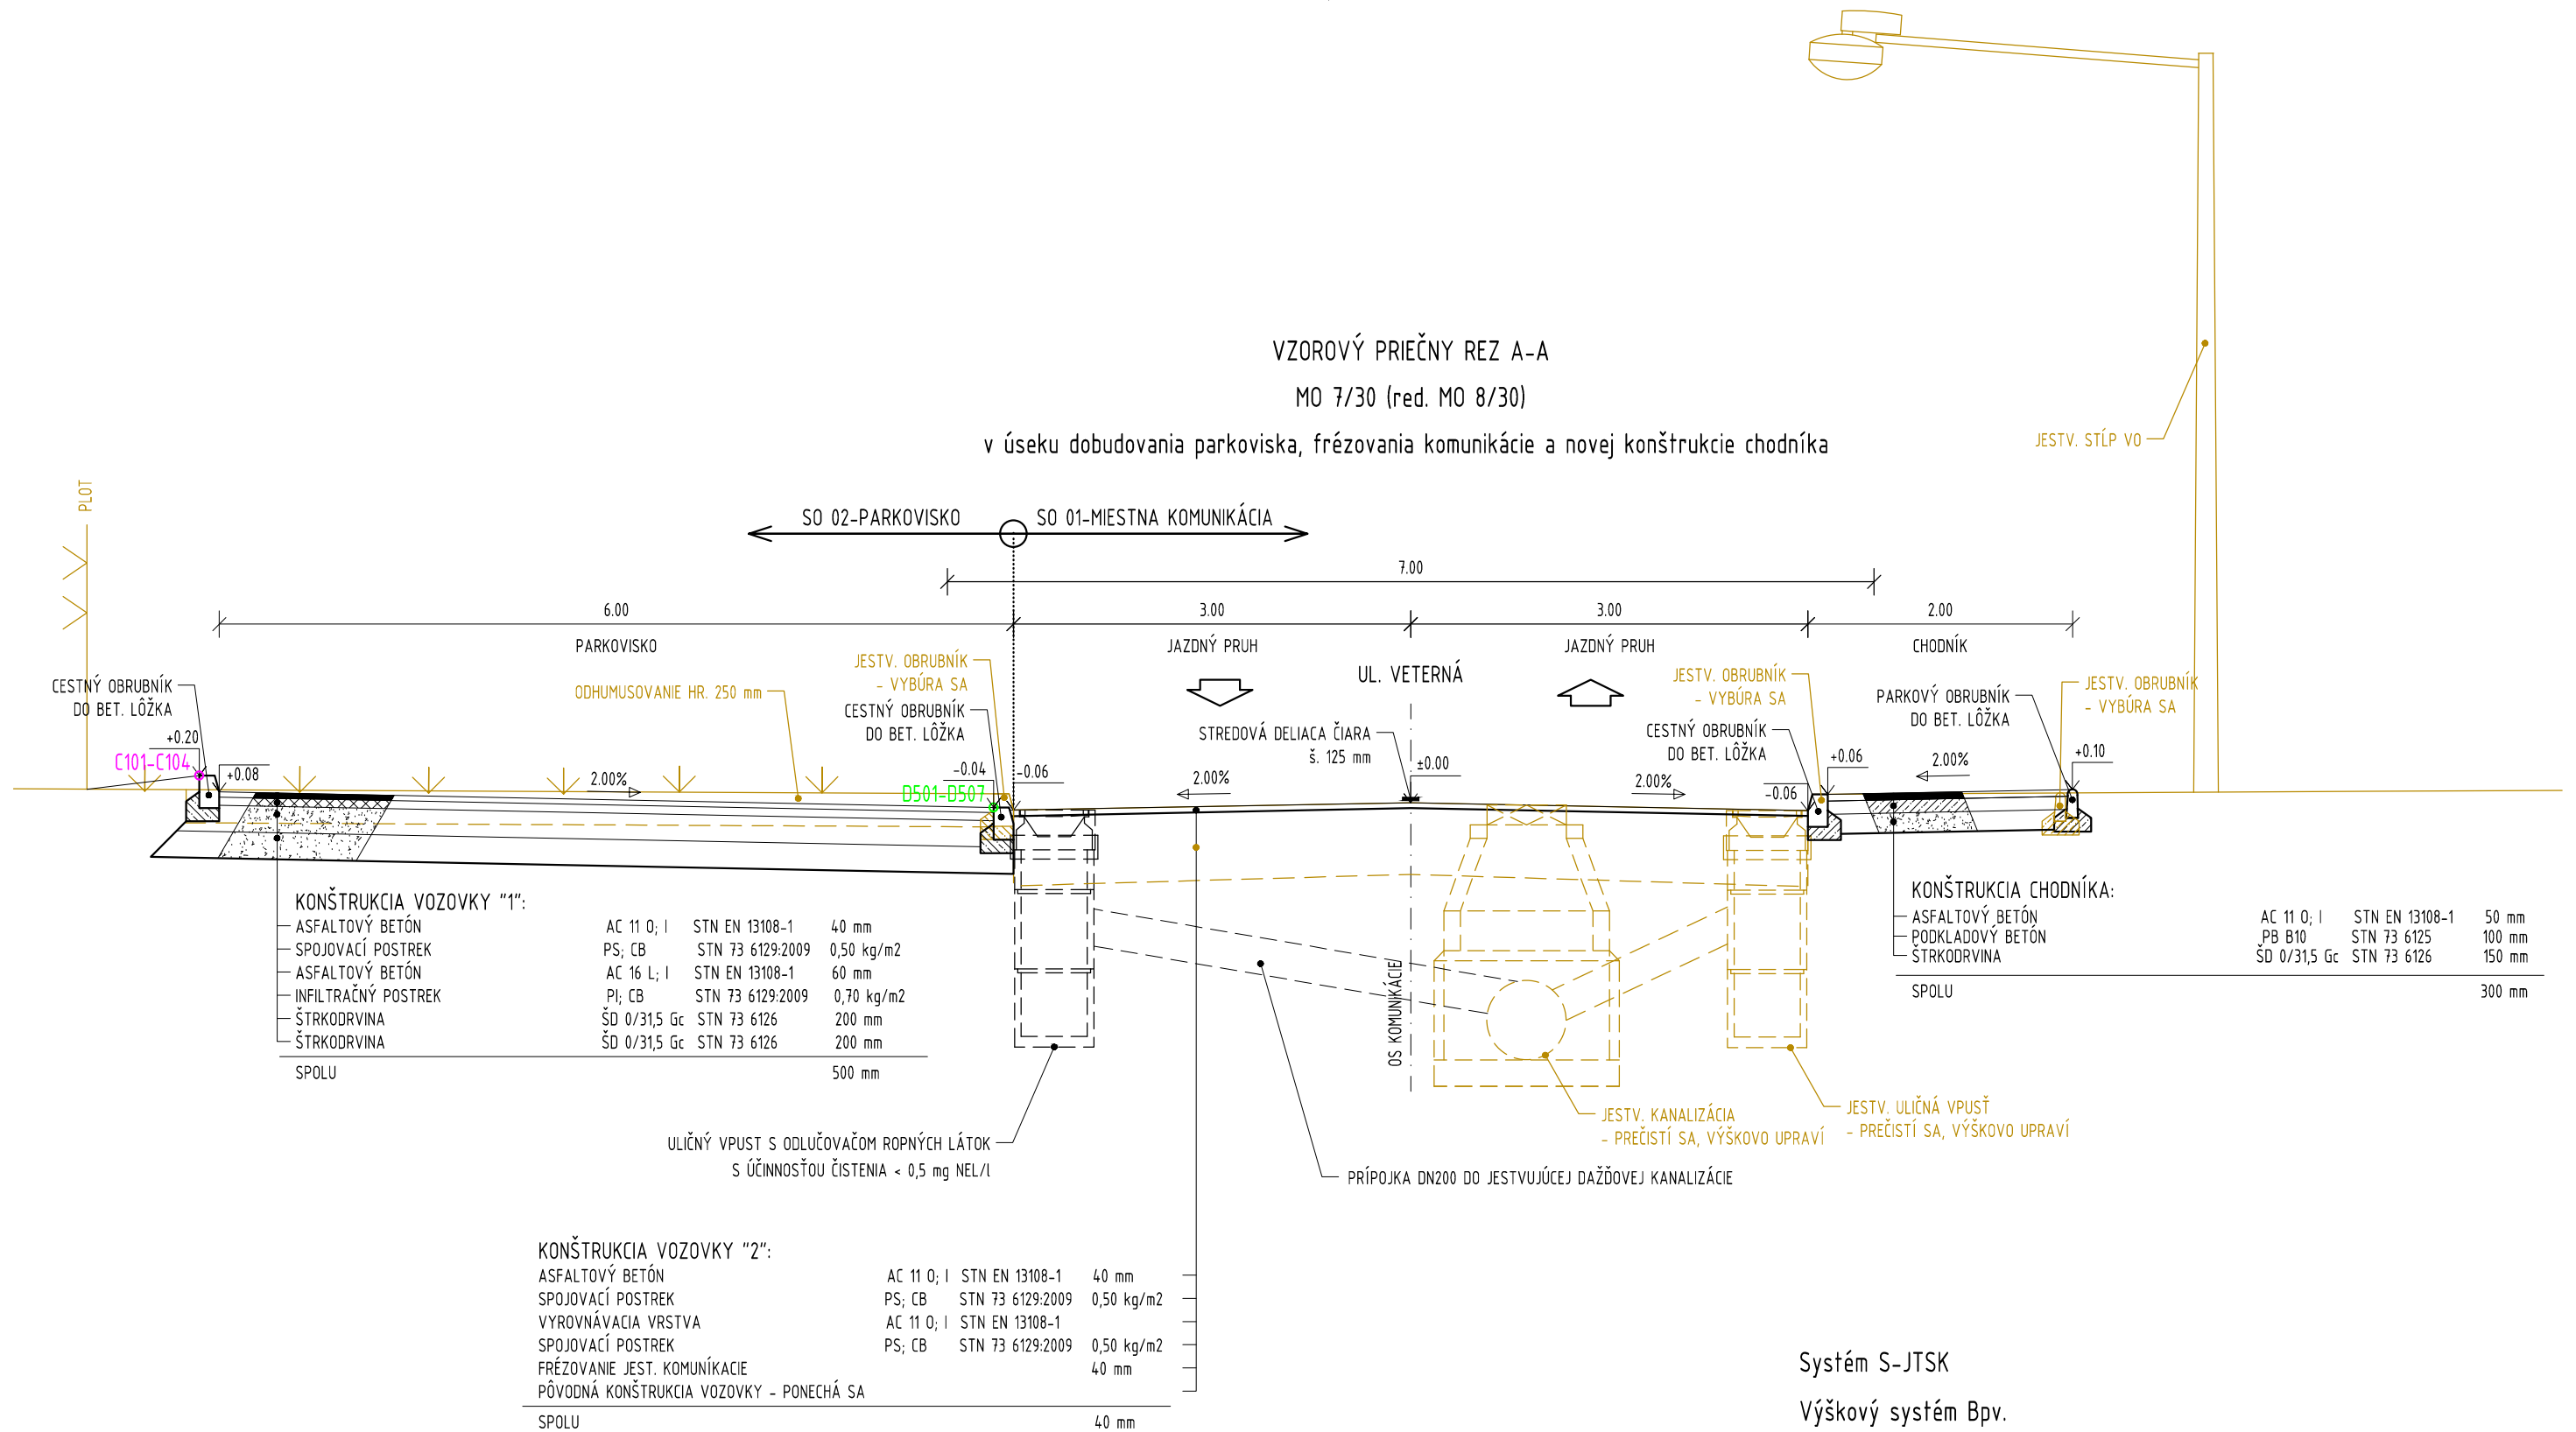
VZOROVÝ PRIEČNY REZ A-A
MO 7/30 (red. MO 8/30)
v úseku dobudovania parkoviska, frézovania komunikácie a novej konštrukcie chodníka

JESTV. STĹP VO

PLOT

SO 02-PARKOVISKO
SO 01-MIESTNA KOMUNIKÁCIA

7.00
6.00
3.00
3.00
2.00
PARKOVISKO
JAZDNÝ PRUH
JAZDNÝ PRUH
CHODNÍK
UL. VETERNÁ

CESTNÝ OBRUBNÍK DO BET. LÔŽKA
ODHUMUSOVANIE HR. 250 mm
JESTV. OBRUBNÍK - VYBÚRA SA
CESTNÝ OBRUBNÍK DO BET. LÔŽKA
STREDOVÁ DELIACA ČIARA š. 125 mm
JESTV. OBRUBNÍK - VYBÚRA SA
CESTNÝ OBRUBNÍK DO BET. LÔŽKA
PARKOVÝ OBRUBNÍK DO BET. LÔŽKA
JESTV. OBRUBNÍK - VYBÚRA SA

+0.20
C101-C104
+0.08
2.00%
-0.04
-0.06
D501-D507
2.00%
±0.00
2.00%
+0.06
-0.06
2.00%
+0.10

KONŠTRUKCIA VOZOVKY "1":
| ASFALTOVÝ BETÓN | AC 11 O; I | STN EN 13108-1 | 40 mm |
|---|---|---|---|
| SPOJOVACÍ POSTREK | PS; CB | STN 73 6129:2009 | 0,50 kg/m2 |
| ASFALTOVÝ BETÓN | AC 16 L; I | STN EN 13108-1 | 60 mm |
| INFILTRAČNÝ POSTREK | PI; CB | STN 73 6129:2009 | 0,70 kg/m2 |
| ŠTRKODRVINA | ŠD 0/31,5 Gc | STN 73 6126 | 200 mm |
| ŠTRKODRVINA | ŠD 0/31,5 Gc | STN 73 6126 | 200 mm |
| SPOLU | | | 500 mm |

KONŠTRUKCIA CHODNÍKA:
| ASFALTOVÝ BETÓN | AC 11 O; I | STN EN 13108-1 | 50 mm |
|---|---|---|---|
| PODKLADOVÝ BETÓN | PB B10 | STN 73 6125 | 100 mm |
| ŠTRKODRVINA | ŠD 0/31,5 Gc | STN 73 6126 | 150 mm |
| SPOLU | | | 300 mm |

OS KOMUNIKÁCIE

ULIČNÝ VPUST S ODLUČOVAČOM ROPNÝCH LÁTOK S ÚČINNOSŤOU ČISTENIA < 0,5 mg NEL/l
JESTV. KANALIZÁCIA - PREČISTÍ SA, VÝŠKOVO UPRAVÍ
JESTV. ULIČNÁ VPUSŤ - PREČISTÍ SA, VÝŠKOVO UPRAVÍ
PRÍPOJKA DN200 DO JESTVUJÚCEJ DAŽĎOVEJ KANALIZÁCIE

KONŠTRUKCIA VOZOVKY "2":
| ASFALTOVÝ BETÓN | AC 11 O; I | STN EN 13108-1 | 40 mm |
|---|---|---|---|
| SPOJOVACÍ POSTREK | PS; CB | STN 73 6129:2009 | 0,50 kg/m2 |
| VYROVNÁVACIA VRSTVA | AC 11 O; I | STN EN 13108-1 | |
| SPOJOVACÍ POSTREK | PS; CB | STN 73 6129:2009 | 0,50 kg/m2 |
| FRÉZOVANIE JEST. KOMUNÍKACIE | | | 40 mm |
| PÔVODNÁ KONŠTRUKCIA VOZOVKY - PONECHÁ SA | | | |
| SPOLU | | | 40 mm |

Systém S-JTSK
Výškový systém Bpv.